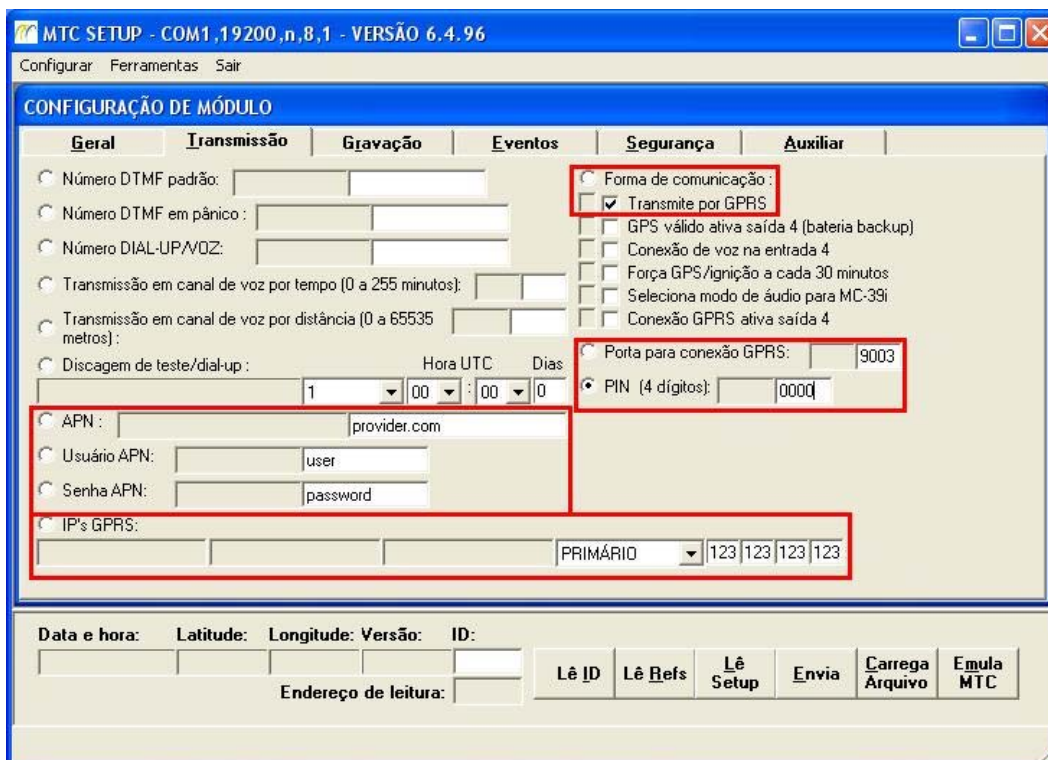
MTC SETUP - COM1,19200,n,8,1 - VERSÃO 6.4.96

Configurar Ferramentas Sair

CONFIGURAÇÃO DE MÓDULO

Geral | Transmissão | Gravação | Eventos | Segurança | Auxiliar

Número DTMF padrão:

Número DTMF em pânico :

Número DIAL-UP/VOZ:

Transmissão em canal de voz por tempo (0 a 255 minutos):

Transmissão em canal de voz por distância (0 a 65535 metros) :

Discagem de teste/dial-up :

Hora UTC Dias

1 00 : 00 0

APN : provider.com

Usuário APN: user

Senha APN: password

IP's GPRS:

PRIMÁRIO 123 123 123 123

Forma de comunicação :

Transmite por GPRS

GPS válido ativa saída 4 (bateria backup)

Conexão de voz na entrada 4

Força GPS/ignição a cada 30 minutos

Seleciona modo de áudio para MC-39i

Conexão GPRS ativa saída 4

Porta para conexão GPRS: 9003

PIN (4 dígitos): 0000

Data e hora: Latitude: Longitude: Versão: ID:

Endereço de leitura:

Lê ID | Lê Refs | Lê Setup | Envia | Carrega Arquivo | Emula MTC